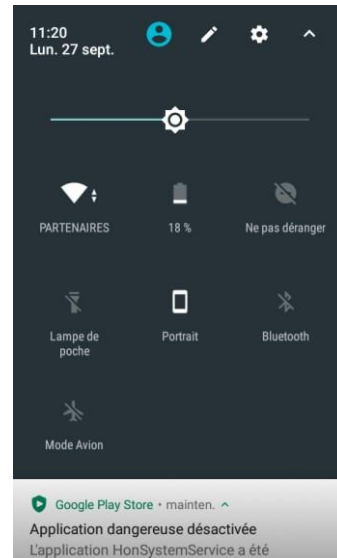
11:20
Lun. 27 sept.

PARTENAIRES

18 %

Ne pas déranger

Lampe de poche

Portrait

Bluetooth

Mode Avion

Google Play Store • mainten.

Application dangereuse désactivée
L'application HonSystemService a été